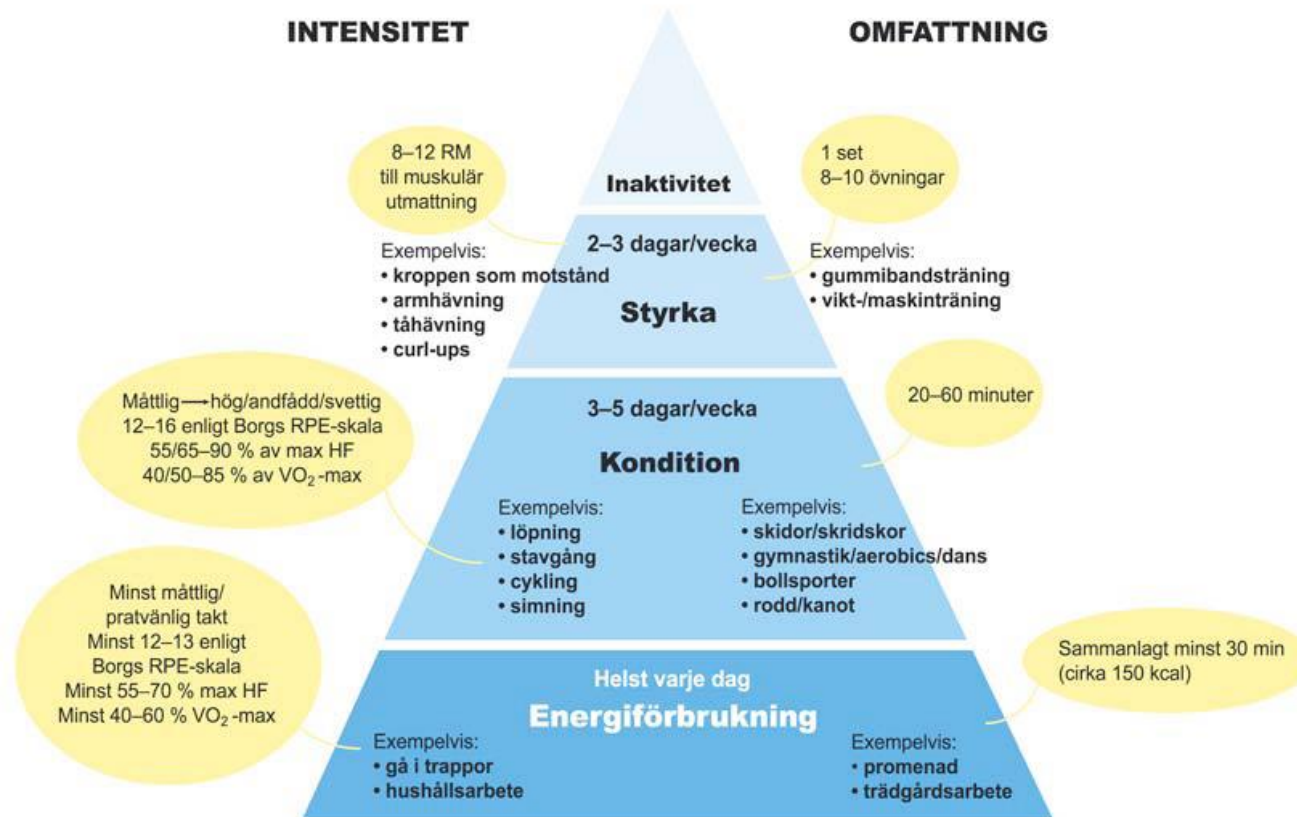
INTENSITET

OMFATTNING

8–12 RM
till muskulär
utmattning

Inaktivitet

1 set
8–10 övningar

2–3 dagar/vecka

Exempelvis:
• kroppen som motstånd
• armhävning
• tåhävning
• curl-ups

Styrka

Exempelvis:
• gummibandsträning
• vikt-/maskinträning

Måttlig ⟶ hög/andfådd/svettig
12–16 enligt Borgs RPE-skala
55/65–90 % av max HF
40/50–85 % av $VO_2$-max

3–5 dagar/vecka

20–60 minuter

Kondition

Exempelvis:
• löpning
• stavgång
• cykling
• simning

Exempelvis:
• skidor/skridskor
• gymnastik/aerobics/dans
• bollsporter
• rodd/kanot

Minst måttlig/
pratvänlig takt
Minst 12–13 enligt
Borgs RPE-skala
Minst 55–70 % max HF
Minst 40–60 % $VO_2$-max

Helst varje dag

Sammanlagt minst 30 min
(cirka 150 kcal)

Energiförbrukning

Exempelvis:
• gå i trappor
• hushållsarbete

Exempelvis:
• promenad
• trädgårdsarbete